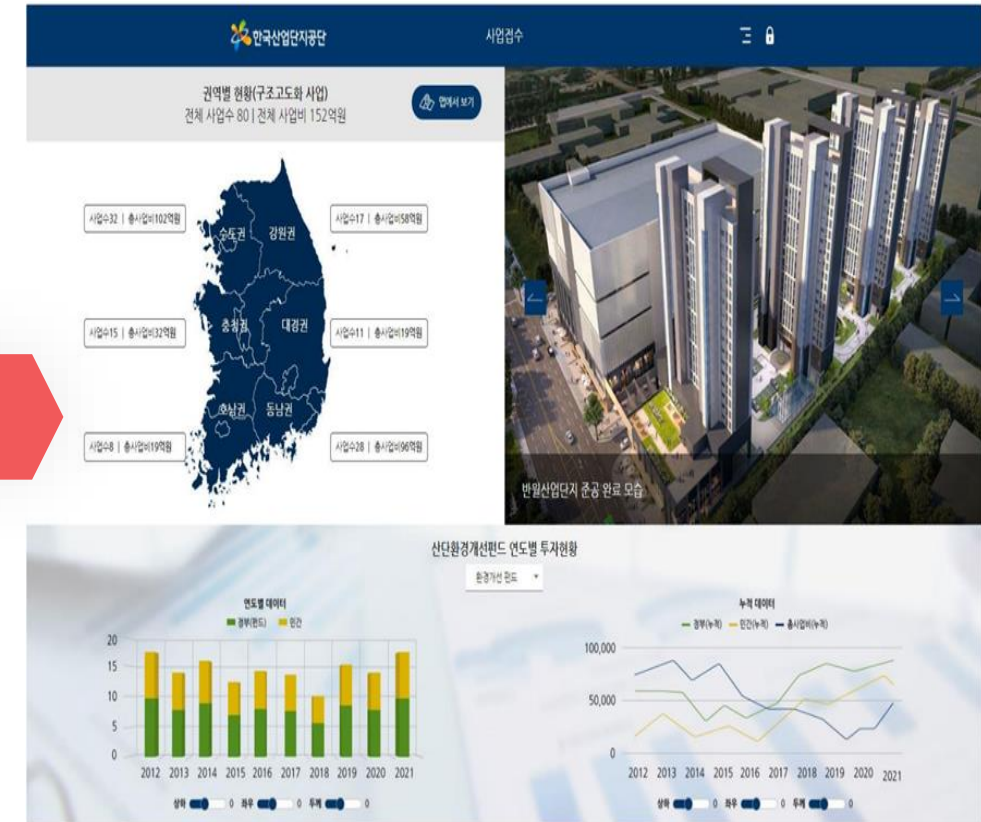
한국산업단지공단

사업접수

권역별 현황(구조고도화 사업)

전체 사업수 80 | 전체 사업비 152억원

맵에서 보기

사업수32 | 총사업비102억원

사업수17 | 총사업비58억원

사업수15 | 총사업비32억원

사업수11 | 총사업비19억원

사업수8 | 총사업비19억원

사업수28 | 총사업비96억원

수도권

강원권

충청권

대경권

호남권

동남권

반월산업단지 준공 완료 모습

산단환경개선펀드 연도별 투자현황

환경개선 펀드

연도별 데이터

경부(펀드)

민간

20

15

10

5

0

2012 2013 2014 2015 2016 2017 2018 2019 2020 2021

누적 데이터

경부(누적)

민간(누적)

총사업비(누적)

100,000

50,000

0

2012 2013 2014 2015 2016 2017 2018 2019 2020 2021

상하 0 좌우 0 두께 0

상하 0 좌우 0 두께 0